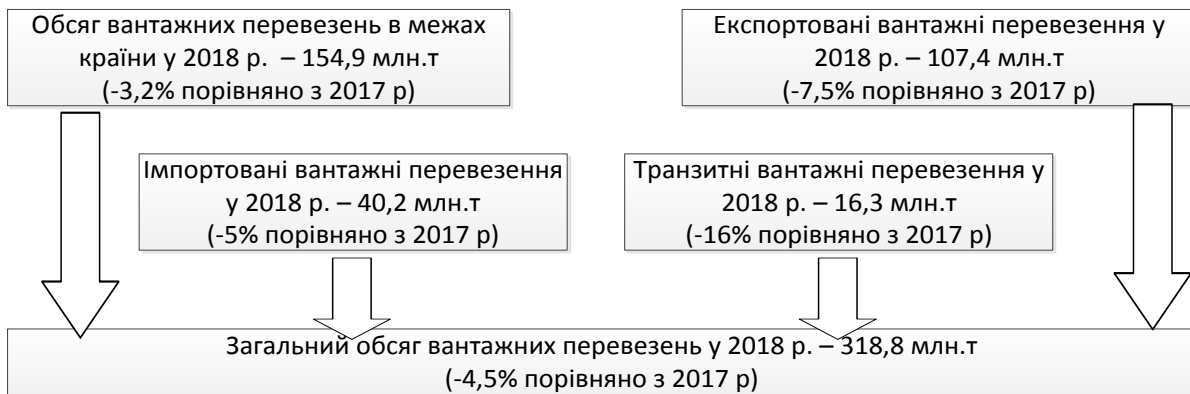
Обсяг вантажних перевезень в межах країни у 2018 р. – 154,9 млн.т (-3,2% порівняно з 2017 р)

Експортовані вантажні перевезення у 2018 р. – 107,4 млн.т (-7,5% порівняно з 2017 р)

Імпортовані вантажні перевезення у 2018 р. – 40,2 млн.т (-5% порівняно з 2017 р)

Транзитні вантажні перевезення у 2018 р. – 16,3 млн.т (-16% порівняно з 2017 р)

Загальний обсяг вантажних перевезень у 2018 р. – 318,8 млн.т (-4,5% порівняно з 2017 р)